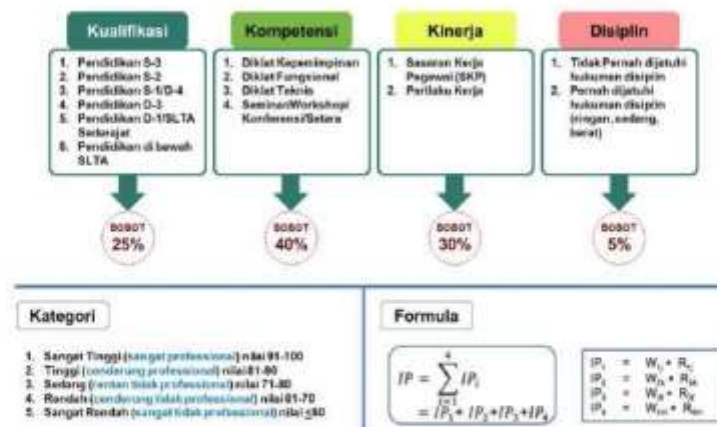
Kualifikasi

1. Pendidikan S-3
2. Pendidikan S-2
3. Pendidikan S-1/D-4
4. Pendidikan D-3
5. Pendidikan D-1/SLTA Sederajat
6. Pendidikan di bawah SLTA

BOBOT 25%

Kompetensi

1. Diklat Kepemimpinan
2. Diklat Fungsional
3. Diklat Teknis
4. Seminar/Workshop/ Konferensi/Setara

BOBOT 40%

Kinerja

1. Sasaran Kerja Pegawai (SKP)
2. Perilaku Kerja

BOBOT 30%

Disiplin

1. Tidak Pernah dijatuhi hukuman disiplin
2. Pernah dijatuhi hukuman disiplin (ringan, sedang, berat)

BOBOT 5%

Kategori

1. Sangat Tinggi (sangat professional) nilai 91-100
2. Tinggi (cenderung professional) nilai 81-90
3. Sedang (rentan tidak professional) nilai 71-80
4. Rendah (cenderung tidak professional) nilai 61-70
5. Sangat Rendah (sangat tidak professional) nilai ≤60

Formula

$IP = \sum_{i=1}^{4} IP_i$
$= IP_1 + IP_2 + IP_3 + IP_4$

| | | |
|---|---|---|
| $IP_1$ | = | $W_{1i} \cdot R_{1i}$ |
| $IP_2$ | = | $W_{2i} \cdot R_{2i}$ |
| $IP_3$ | = | $W_{3i} \cdot R_{3i}$ |
| $IP_4$ | = | $W_{4i} \cdot R_{4i}$ |